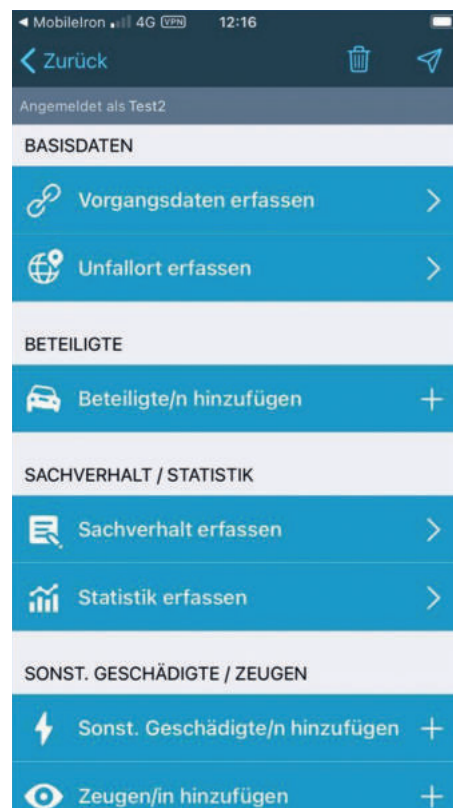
◀ MobileIron 4G VPN 12:16

Zurück

Angemeldet als Test2

BASISDATEN

Vorgangsdaten erfassen

Unfallort erfassen

BETEILIGTE

Beteiligte/n hinzufügen +

SACHVERHALT / STATISTIK

Sachverhalt erfassen

Statistik erfassen

SONST. GESCHÄDIGTE / ZEUGEN

Sonst. Geschädigte/n hinzufügen +

Zeugen/in hinzufügen +